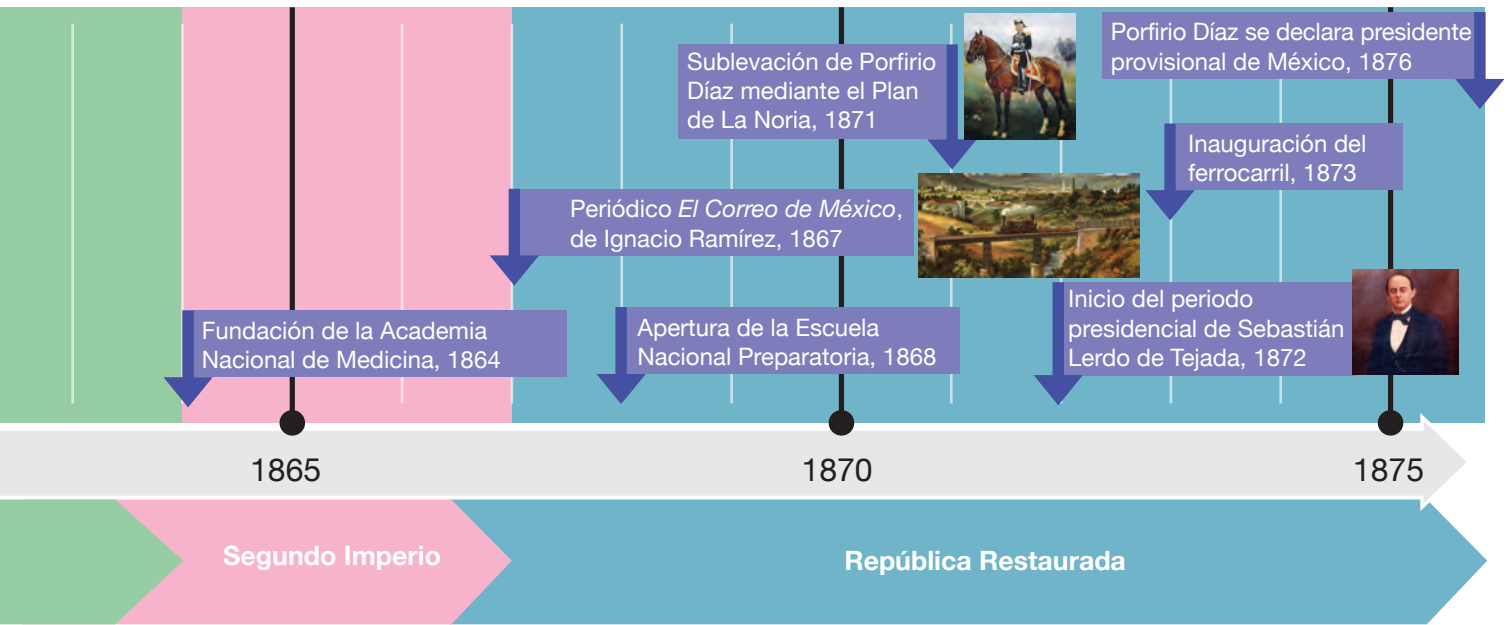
Porfirio Díaz se declara presidente provisional de México, 1876

Sublevación de Porfirio Díaz mediante el Plan de La Noria, 1871

Inauguración del ferrocarril, 1873

Periódico *El Correo de México*, de Ignacio Ramírez, 1867

Inicio del periodo presidencial de Sebastián Lerdo de Tejada, 1872

Fundación de la Academia Nacional de Medicina, 1864

Apertura de la Escuela Nacional Preparatoria, 1868

1865

1870

1875

Segundo Imperio

República Restaurada